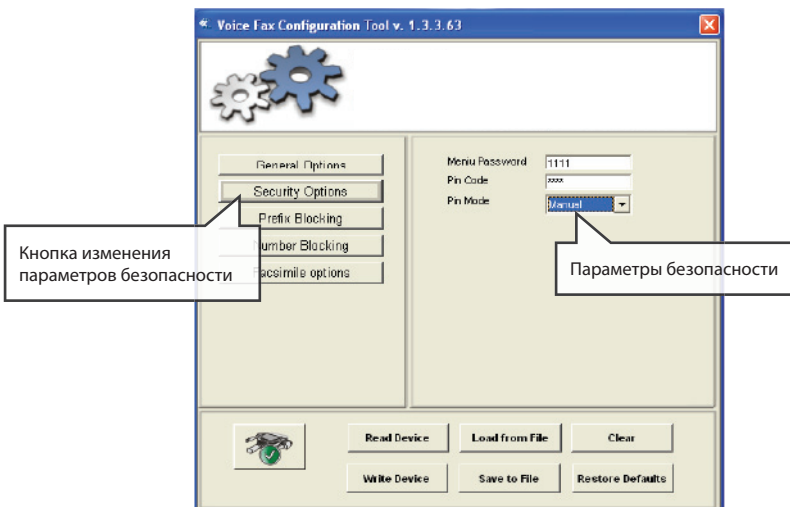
Voice Fax Configuration Tool v. 1.3.3.63

General Options
Security Options
Prefix Blocking
umber Blocking
acsimile options

Кнопка изменения параметров безопасности

Menu Password 1111
Pin Code ****
Pin Mode Manual

Параметры безопасности

Read Device
Load from File
Clear
Write Device
Save to File
Restore Defaults